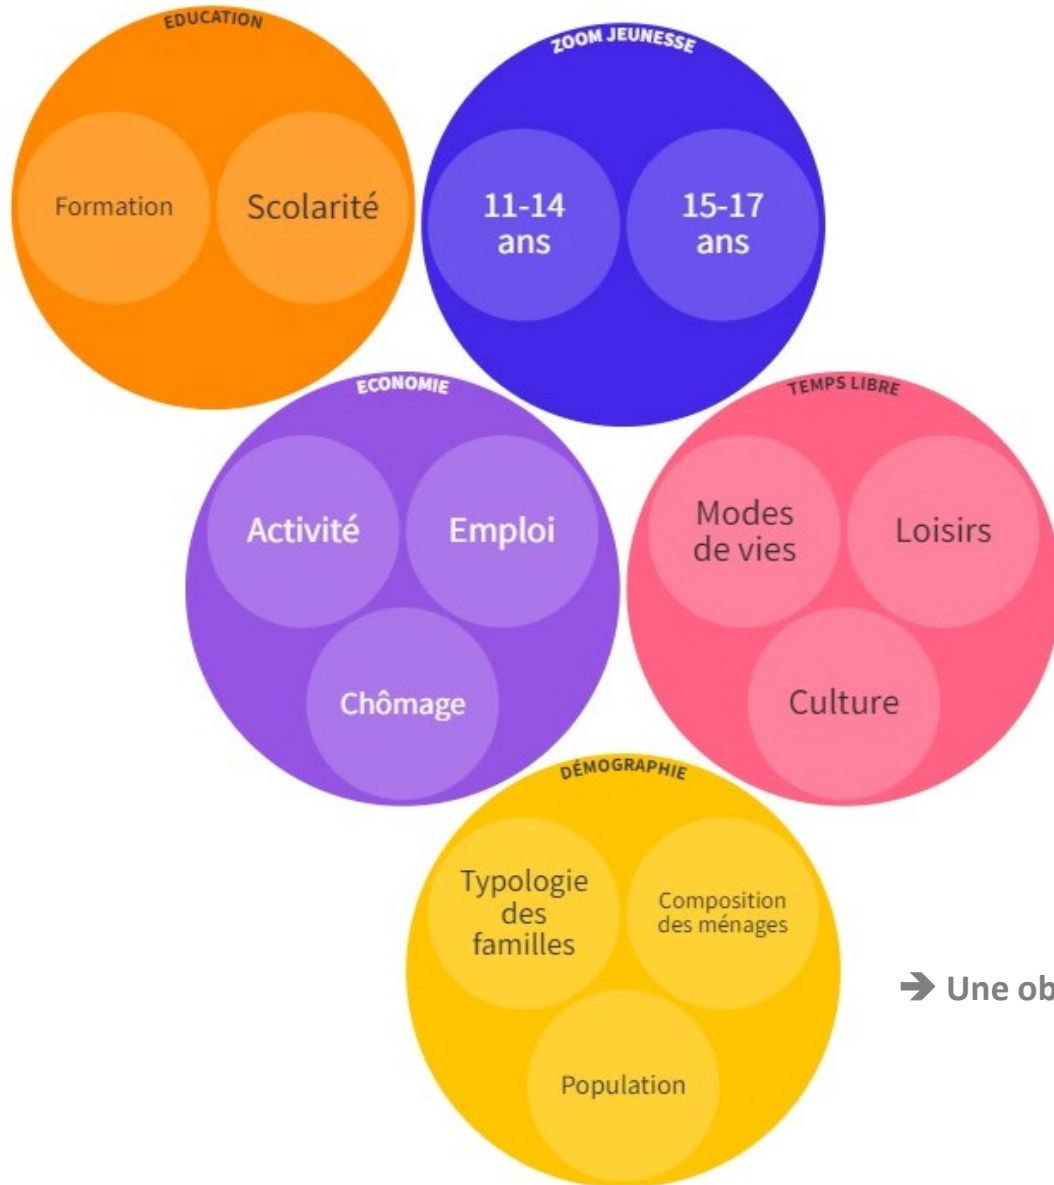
EDUCATION

Formation

Scolarité

ZOOM JEUNESSE

11-14 ans

15-17 ans

ECONOMIE

Activité

Emploi

Chômage

TEMPS LIBRE

Modes de vies

Loisirs

Culture

DÉMOGRAPHIE

Typologie des familles

Composition des ménages

Population

→ Une ob